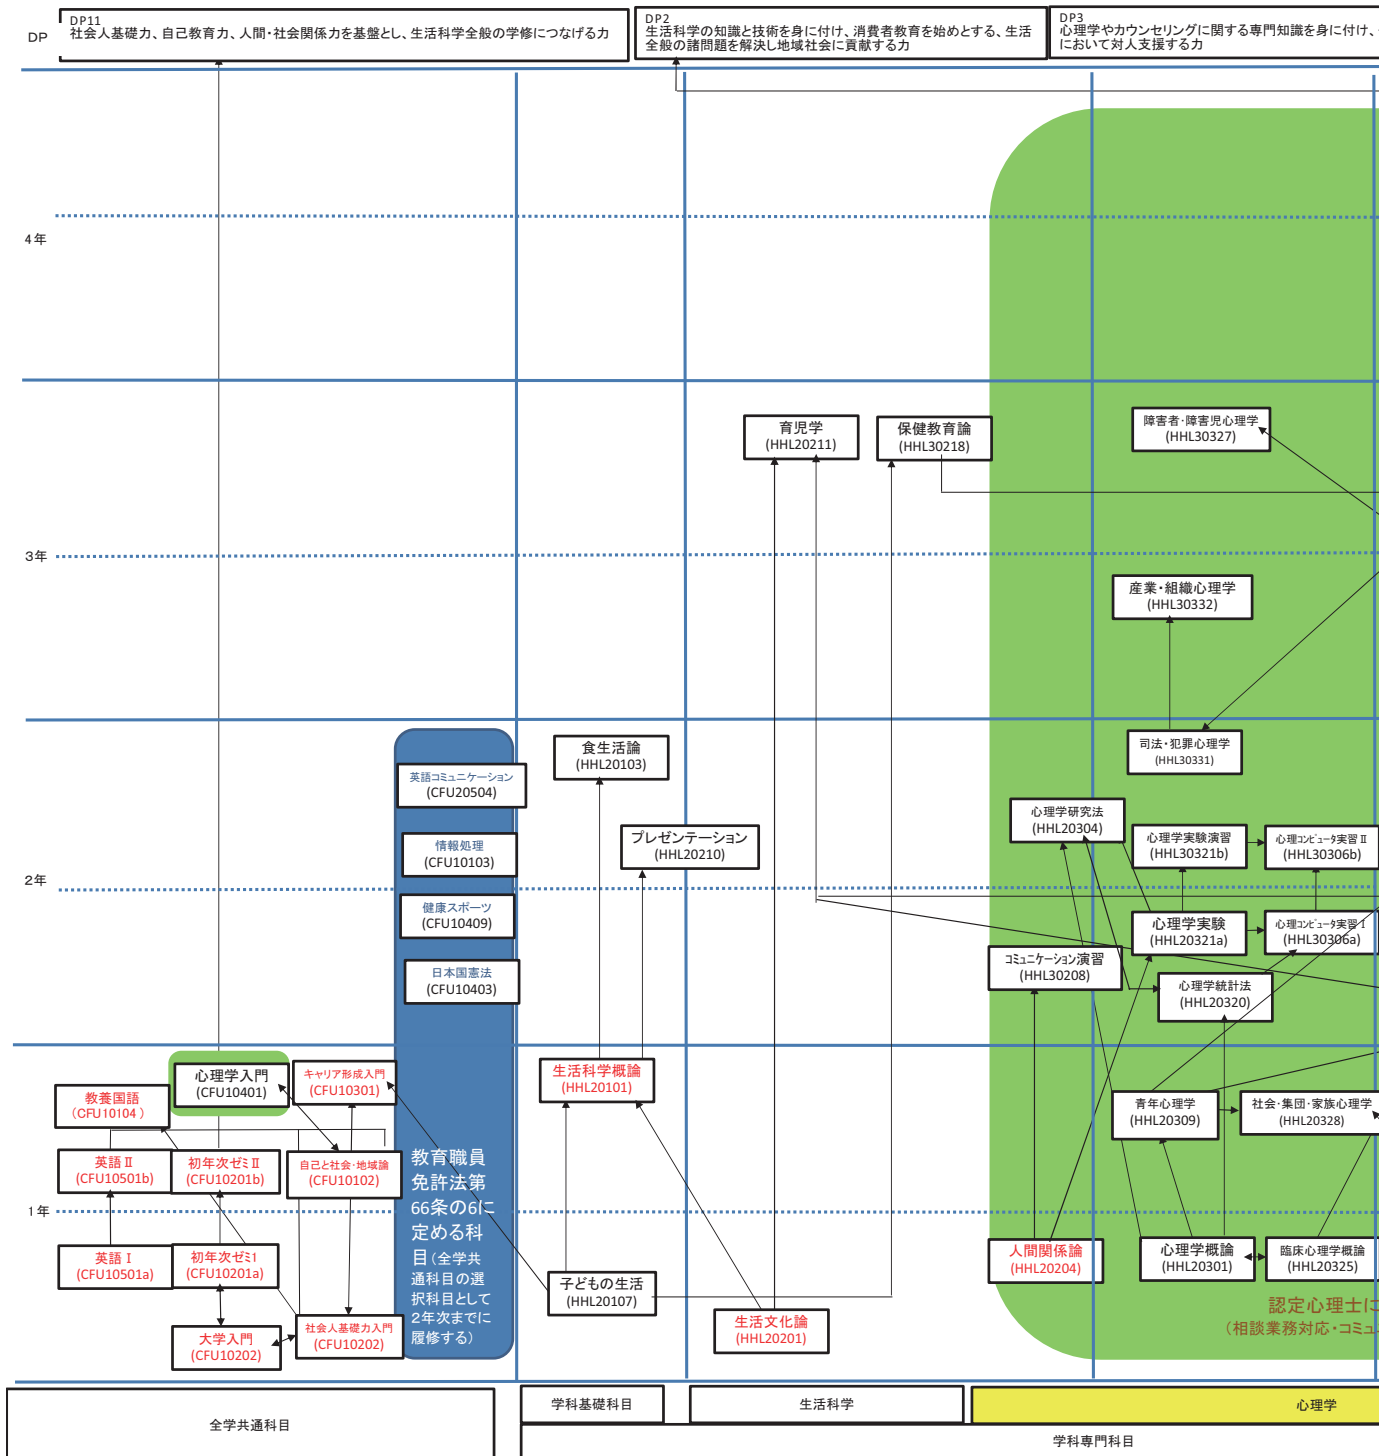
DP

DP11
社会人基礎力、自己教育力、人間・社会関係力を基盤とし、生活科学全般の学修につなげる力

DP2
生活科学の知識と技術を身に付け、消費者教育を始めとする、生活全般の諸問題を解決し地域社会に貢献する力

DP3
心理学やカウンセリングに関する専門知識を身に付け、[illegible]において対人支援する力

4年

3年

2年

1年

育児学
(HHL20211)

保健教育論
(HHL30218)

障害者・障害児心理学
(HHL30327)

産業・組織心理学
(HHL30332)

司法・犯罪心理学
(HHL30331)

英語コミュニケーション
(CFU20504)

情報処理
(CFU10103)

健康スポーツ
(CFU10409)

日本国憲法
(CFU10403)

食生活論
(HHL20103)

プレゼンテーション
(HHL20210)

心理学研究法
(HHL20304)

心理学実験演習
(HHL30321b)

心理コンピュータ実習 II
(HHL30306b)

心理学実験
(HHL20321a)

心理コンピュータ実習 I
(HHL30306a)

コミュニケーション演習
(HHL30208)

心理学統計法
(HHL20320)

心理学入門
(CFU10401)

キャリア形成入門
(CFU10301)

教養国語
(CFU10104)

生活科学概論
(HHL20101)

青年心理学
(HHL20309)

社会・集団・家族心理学
(HHL20328)

英語 II
(CFU10501b)

初年次ゼミ II
(CFU10201b)

自己と社会・地域論
(CFU10102)

教育職員免許法第66条の6に定める科目(全学共通科目の選択科目として2年次までに履修する)

英語 I
(CFU10501a)

初年次ゼミ1
(CFU10201a)

子どもの生活
(HHL20107)

人間関係論
(HHL20204)

心理学概論
(HHL20301)

臨床心理学概論
(HHL20325)

大学入門
(CFU10202)

社会人基礎力入門
(CFU10202)

生活文化論
(HHL20201)

認定心理士に
(相談業務対応・コミュ

全学共通科目

学科基礎科目

生活科学

心理学

学科専門科目